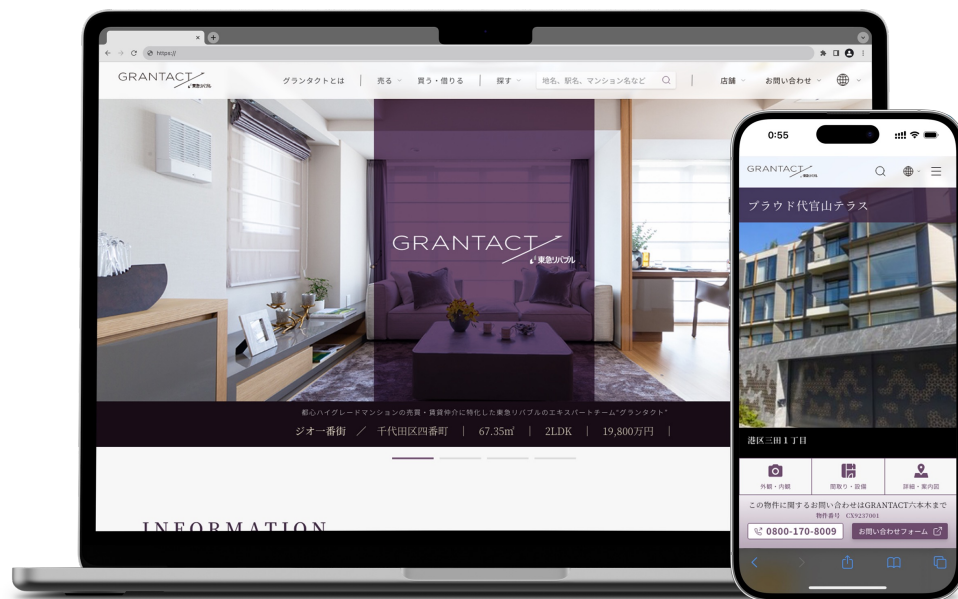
https://

GRANTACT 東急リバブル

グランタクトとは　売る　買う・借りる　探す　地名、駅名、マンション名など　店舗　お問い合わせ

GRANTACT 東急リバブル

都心ハイグレードマンションの売買・賃貸仲介に特化した東急リバブルのエキスパートチーム"グランタクト"

ジオ一番街　／　千代田区四番町　｜　67.35㎡　｜　2LDK　｜　19,800万円　｜

INFORMATION

0:55

GRANTACT 東急リバブル

プラウド代官山テラス

港区三田１丁目

外観・内観　間取り・設備　詳細・案内図

この物件に関するお問い合わせはGRANTACT六本木まで

物件番号　CX9237001

0800-170-8009　お問い合わせフォーム